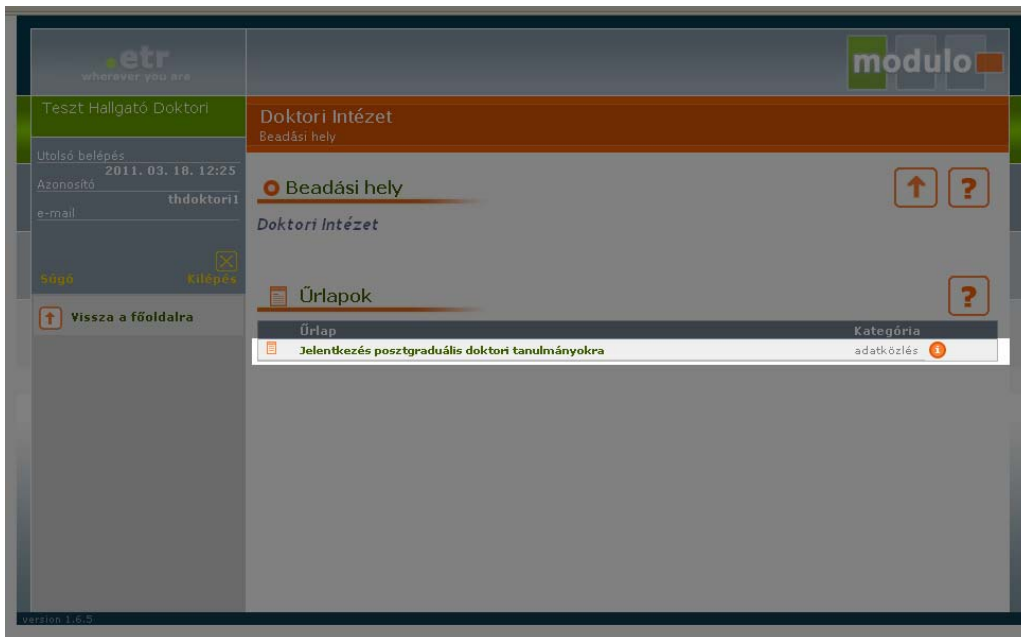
.etr
wherever you are

modulo

Teszt Hallgató Doktori

Utolsó belépés
2011. 03. 18. 12:25
Azonosító
thdoktori1
e-mail

Súgó
Kilépés

Vissza a főoldalra

Doktori Intézet
Beadási hely

Beadási hely

Doktori Intézet

Űrlapok

| Űrlap | Kategória |
|---|---|
| Jelentkezés posztgraduális doktori tanulmányokra | adatközlés |

version 1.6.5